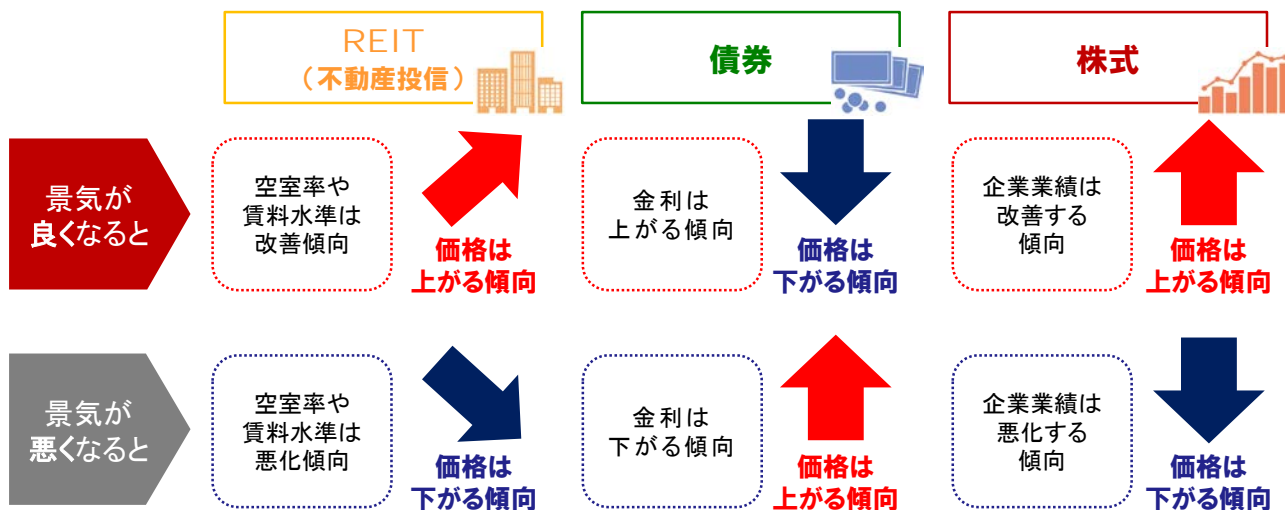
REIT
（不動産投信）

債券

株式

景気が良くなると

空室率や賃料水準は改善傾向

価格は上がる傾向

金利は上がる傾向

価格は下がる傾向

企業業績は改善する傾向

価格は上がる傾向

景気が悪くなると

空室率や賃料水準は悪化傾向

価格は下がる傾向

金利は下がる傾向

価格は上がる傾向

企業業績は悪化する傾向

価格は下がる傾向